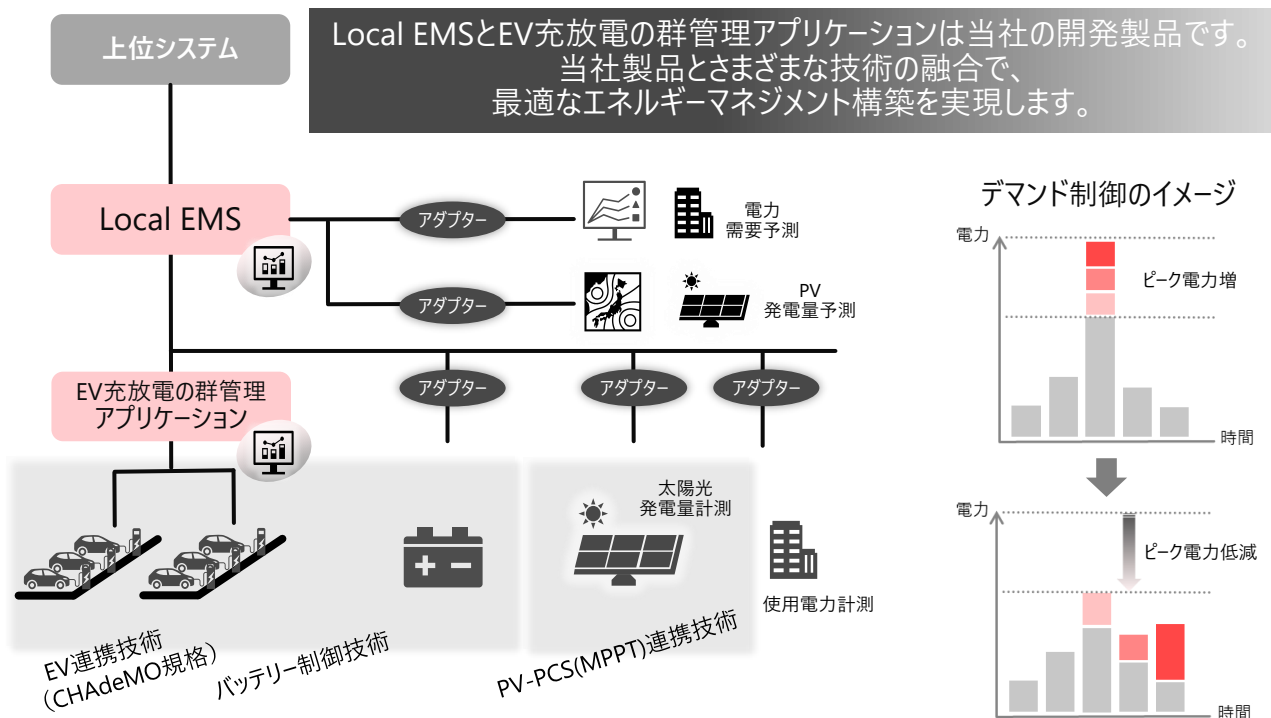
上位システム

Local EMSとEV充放電の群管理アプリケーションは当社の開発製品です。
当社製品とさまざまな技術の融合で、
最適なエネルギーマネジメント構築を実現します。

Local EMS

アダプター

電力
需要予測

アダプター

PV
発電量予測

EV充放電の群管理
アプリケーション

アダプター

アダプター

アダプター

太陽光
発電量計測

使用電力計測

EV連携技術
(CHAdeMO規格)

バッテリー制御技術

PV-PCS(MPPT)連携技術

デマンド制御のイメージ

電力

ピーク電力増

時間

電力

ピーク電力低減

時間